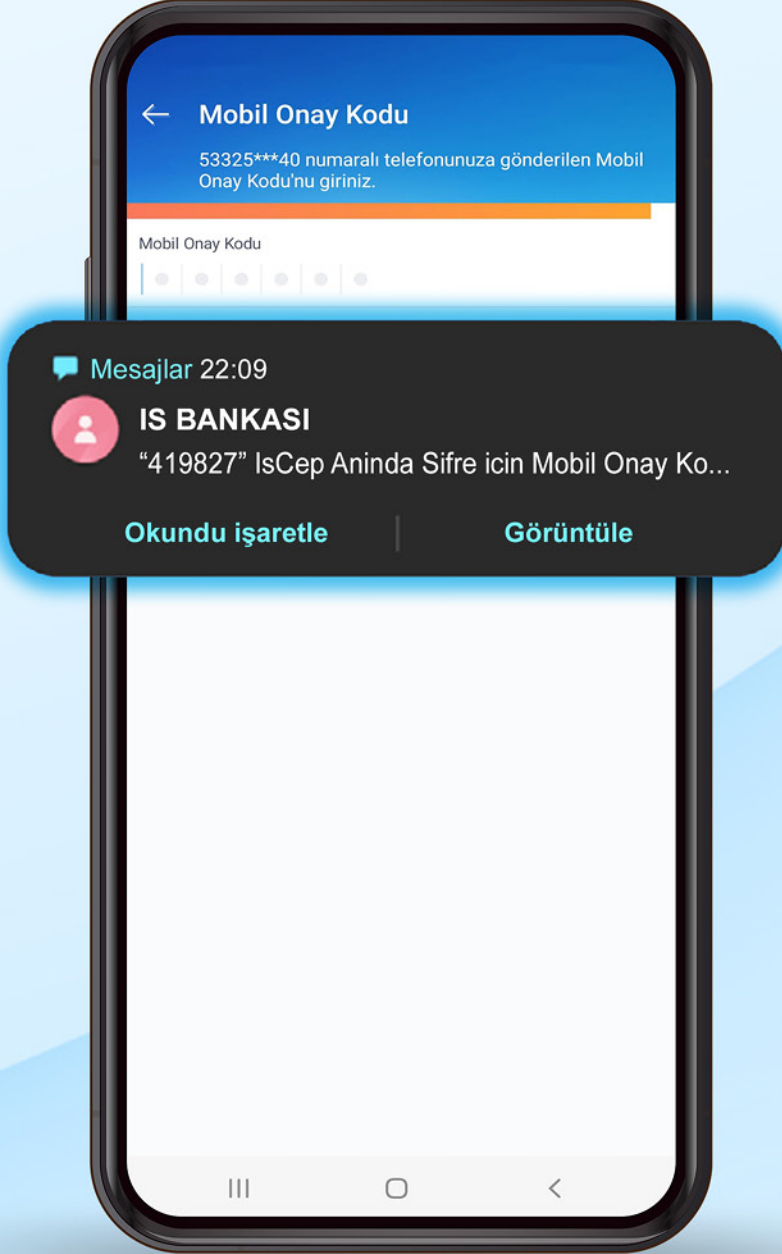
Mobil Onay Kodu

53325***40 numaralı telefonunuza gönderilen Mobil Onay Kodu'nu giriniz.

Mobil Onay Kodu

Mesajlar 22:09

IS BANKASI

“419827” IsCep Aninda Sifre icin Mobil Onay Ko...

Okundu işaretle

Görüntüle